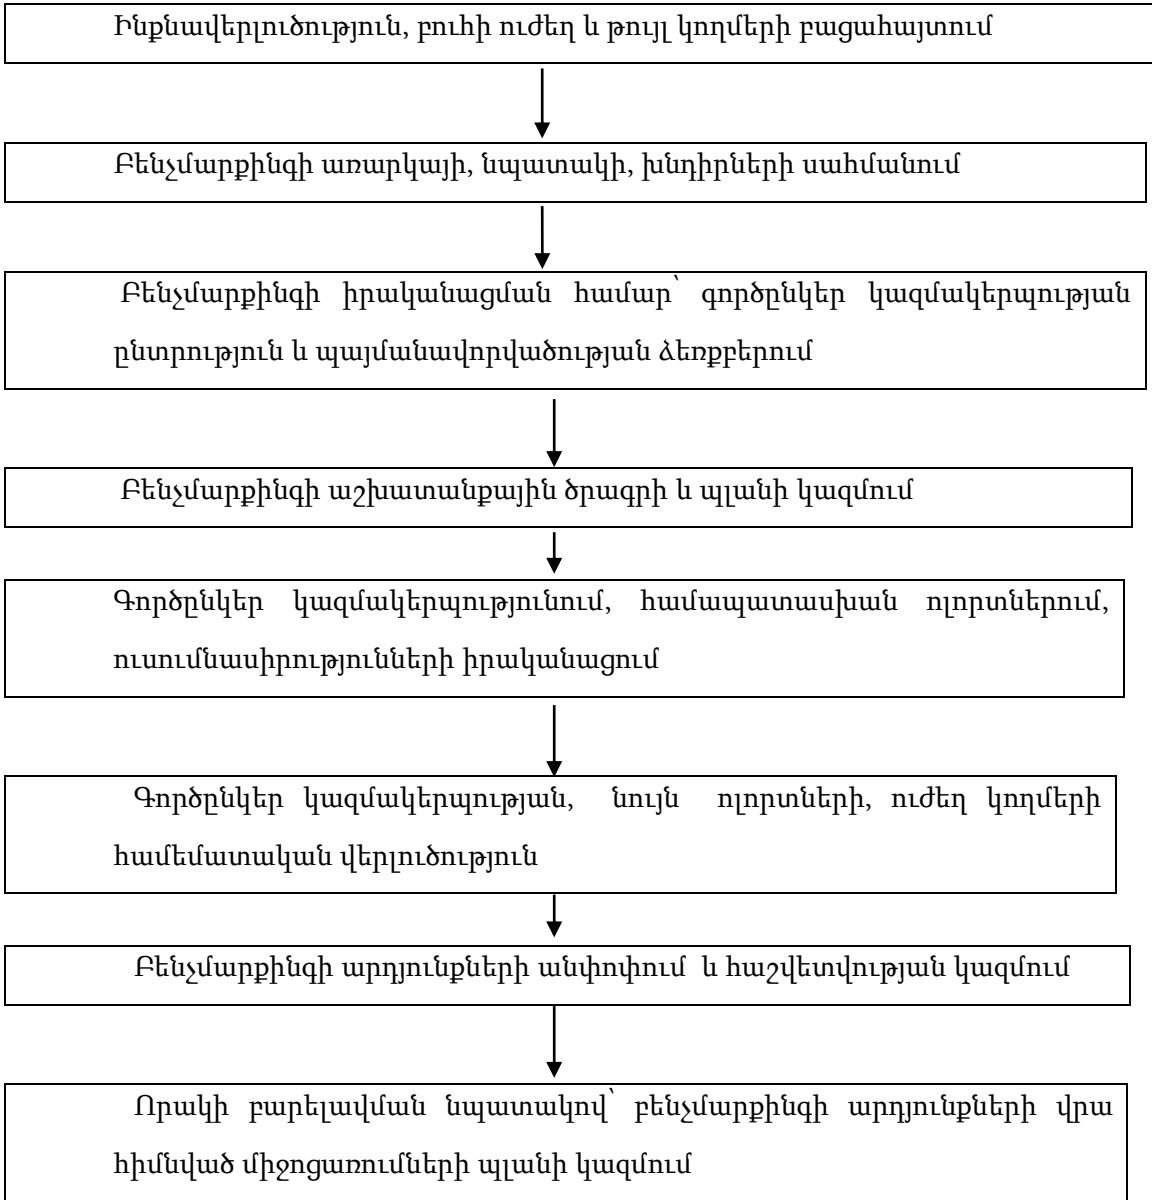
Ինքնավերլուծություն, բուհի ուժեղ և թույլ կողմերի բացահայտում

Բենչմարքինգի առարկայի, նպատակի, խնդիրների սահմանում

Բենչմարքինգի իրականացման համար՝ գործընկեր կազմակերպության ընտրություն և պայմանավորվածության ձեռքբերում

Բենչմարքինգի աշխատանքային ծրագրի և պլանի կազմում

Գործընկեր կազմակերպությունում, համապատասխան ոլորտներում, ուսումնասիրությունների իրականացում

Գործընկեր կազմակերպության, նույն ոլորտների, ուժեղ կողմերի համեմատական վերլուծություն

Բենչմարքինգի արդյունքների անփոփում և հաշվետվության կազմում

Որակի բարելավման նպատակով՝ բենչմարքինգի արդյունքների վրա հիմնված միջոցառումների պլանի կազմում